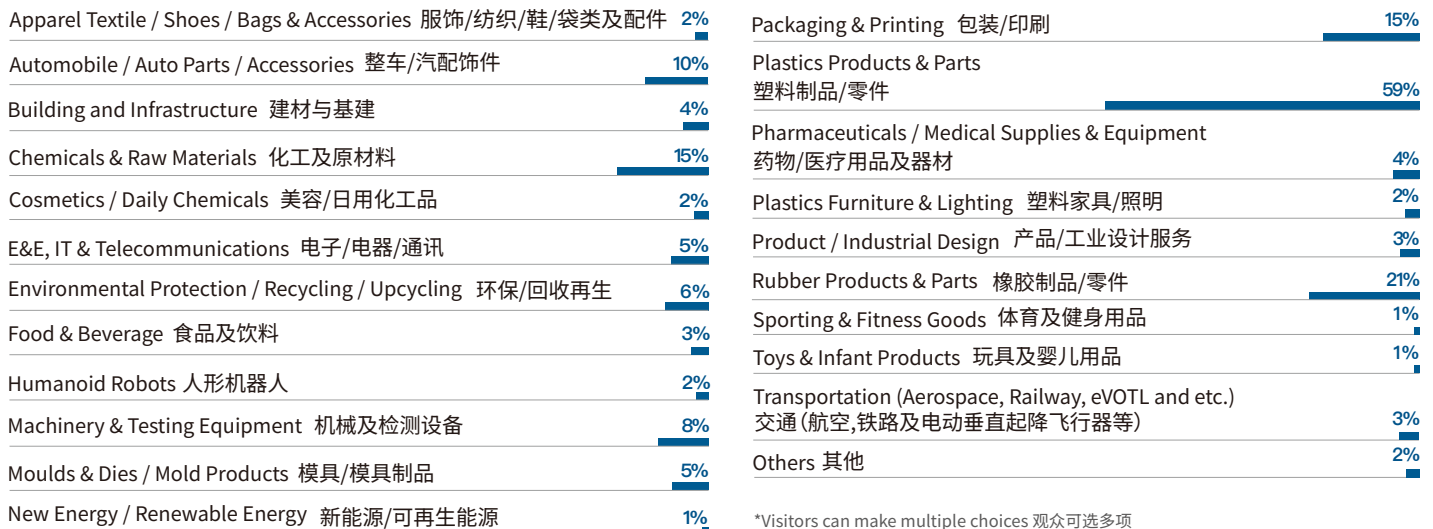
Apparel Textile / Shoes / Bags & Accessories 服饰/纺织/鞋/袋类及配件 2%

Automobile / Auto Parts / Accessories 整车/汽配饰件 10%

Building and Infrastructure 建材与基建 4%

Chemicals & Raw Materials 化工及原材料 15%

Cosmetics / Daily Chemicals 美容/日用化工品 2%

E&E, IT & Telecommunications 电子/电器/通讯 5%

Environmental Protection / Recycling / Upcycling 环保/回收再生 6%

Food & Beverage 食品及饮料 3%

Humanoid Robots 人形机器人 2%

Machinery & Testing Equipment 机械及检测设备 8%

Moulds & Dies / Mold Products 模具/模具制品 5%

New Energy / Renewable Energy 新能源/可再生能源 1%

Packaging & Printing 包装/印刷 15%

Plastics Products & Parts 塑料制品/零件 59%

Pharmaceuticals / Medical Supplies & Equipment 药物/医疗用品及器材 4%

Plastics Furniture & Lighting 塑料家具/照明 2%

Product / Industrial Design 产品/工业设计服务 3%

Rubber Products & Parts 橡胶制品/零件 21%

Sporting & Fitness Goods 体育及健身用品 1%

Toys & Infant Products 玩具及婴儿用品 1%

Transportation (Aerospace, Railway, eVOTL and etc.) 交通(航空,铁路及电动垂直起降飞行器等) 3%

Others 其他 2%

*Visitors can make multiple choices 观众可选多项